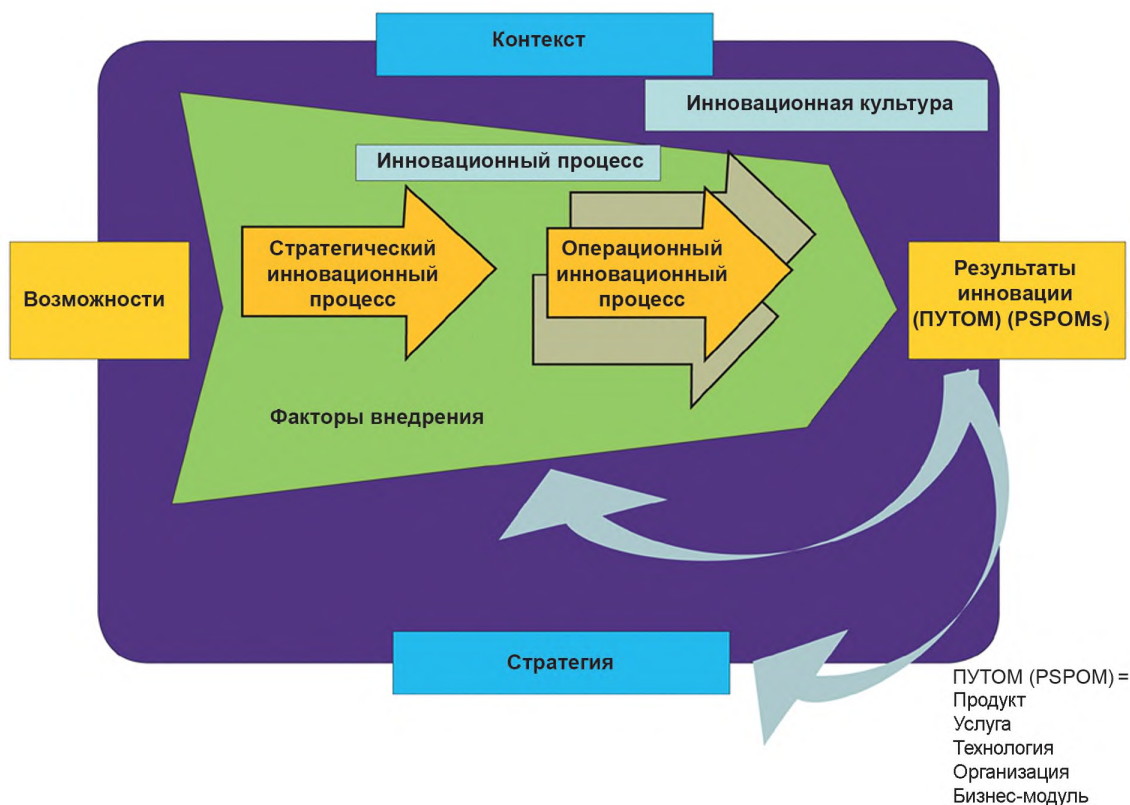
Контекст

Инновационная культура

Инновационный процесс

Возможности

Стратегический инновационный процесс

Операционный инновационный процесс

Результаты инновации (ПУТОМ) (PSPOMs)

Факторы внедрения

Стратегия

ПУТОМ (PSPOM) =
Продукт
Услуга
Технология
Организация
Бизнес-модуль